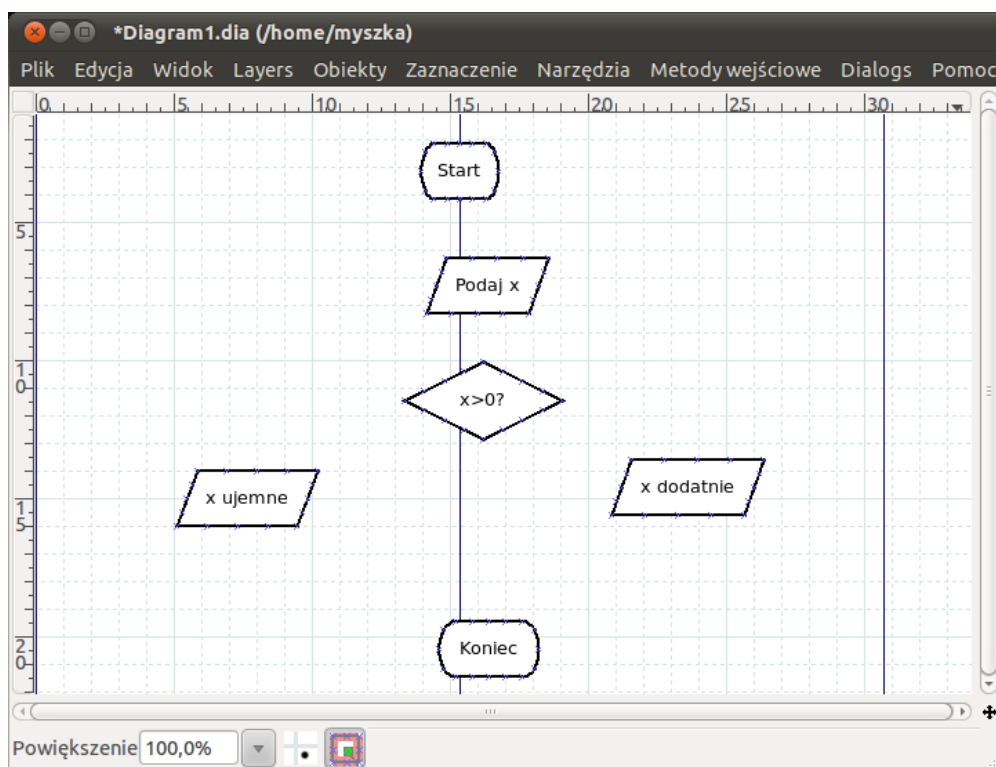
*Diagram1.dia (/home/myszka)

Plik Edycja Widok Layers Obiekty Zaznaczenie Narzędzia Metody wejściowe Dialogs Pomoc

0 5 10 15 20 25 30

5
10
15
20

Start

Podaj x

x>0?

x ujemne

x dodatnie

Koniec

Powiększenie 100,0%